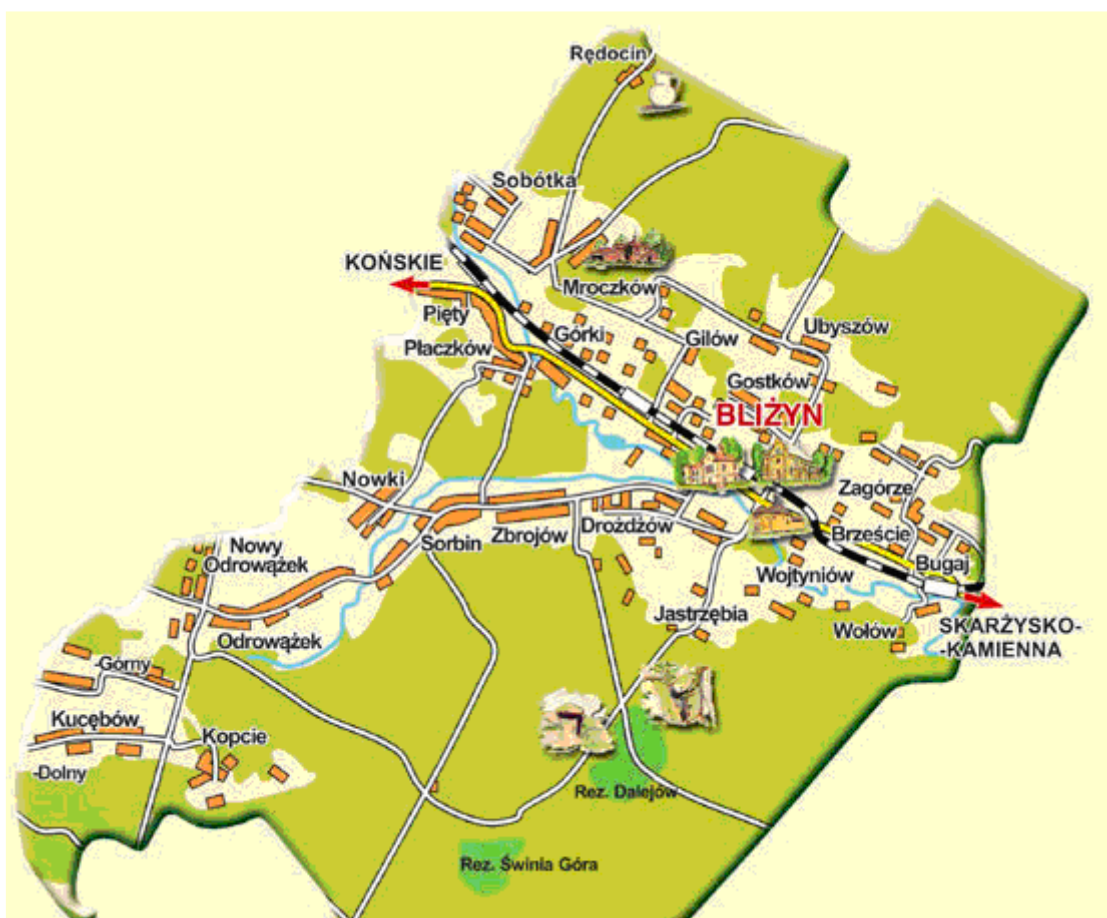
Rędocin

Sobótka

KOŃSKIE

Mroczków

Piety

Górki

Płaczków

Gilów

Ubyszów

Gostków

BLIŻYN

Nowki

Zagórze

Drożdżów

Brzeście

Sorbin

Zbrojów

Nowy Odrowążek

Bugaj

Wojtyniów

Jastrzębia

SKARŻYSKO-KAMIENNA

Wołów

Odrowążek

-Górny

Kucębów

Kopcie

-Dolny

Rez. Dalejów

Rez. Świnia Góra